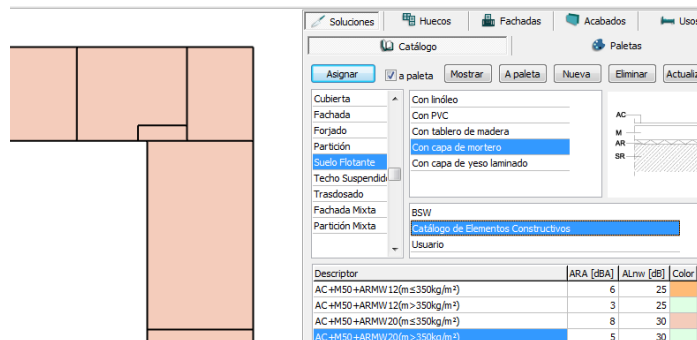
Soluciones | Huecos | Fachadas | Acabados | Usos

Catálogo | Paletas

Asignar | a paleta | Mostrar | A paleta | Nueva | Eliminar | Actualiz

Cubierta
Fachada
Forjado
Partición
Suelo Flotante
Techo Suspendido
Trasdosado
Fachada Mixta
Partición Mixta

Con linóleo
Con PVC
Con tablero de madera
Con capa de mortero
Con capa de yeso laminado

AC
M
AR
SR

BSW
Catálogo de Elementos Constructivos
Usuario

| Descriptor | ARA [dBA] | ALnw [dB] | Color |
|---|---|---|---|
| AC+M50+ARMW12(m≤350kg/m²) | 6 | 25 | |
| AC+M50+ARMW12(m>350kg/m²) | 3 | 25 | |
| AC+M50+ARMW20(m≤350kg/m²) | 8 | 30 | |
| AC+M50+ARMW20(m>350kg/m²) | 5 | 30 | |